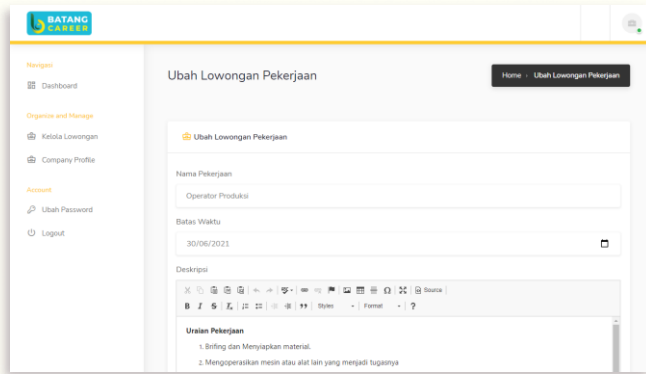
BATANG CAREER

Navigasi

Dashboard

Organize and Manage

Kelola Lowongan

Company Profile

Account

Ubah Password

Logout

Ubah Lowongan Pekerjaan

Home › Ubah Lowongan Pekerjaan

Ubah Lowongan Pekerjaan

Nama Pekerjaan

Operator Produksi

Batas Waktu

30/06/2021

Deskripsi

Source

B I S $I_x$ 99 Styles Format ?

Uraian Pekerjaan

1. Brifing dan Menyiapkan material.

2. Mengoperasikan mesin atau alat lain yang menjadi tugasnya